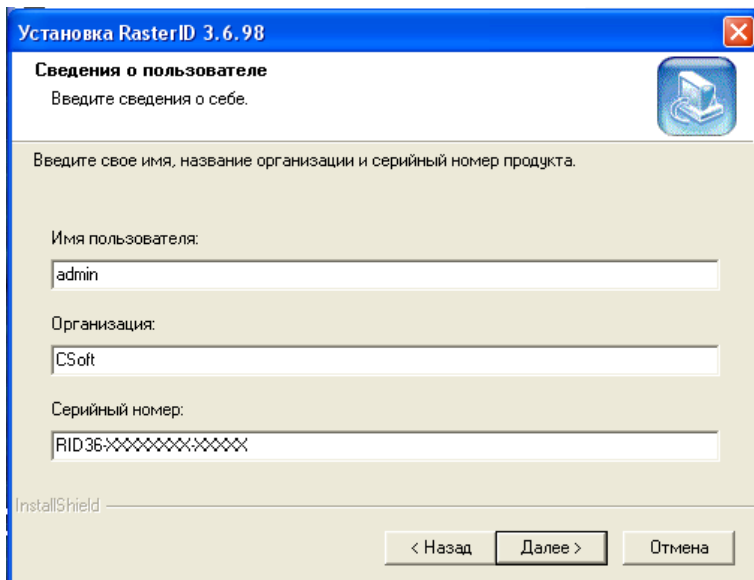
Установка RasterID 3.6.98

Сведения о пользователе

Введите сведения о себе.

Введите свое имя, название организации и серийный номер продукта.

Имя пользователя:

admin

Организация:

CSoft

Серийный номер:

RID36-XXXXXXX-XXXXX

InstallShield

< Назад

Далее >

Отмена